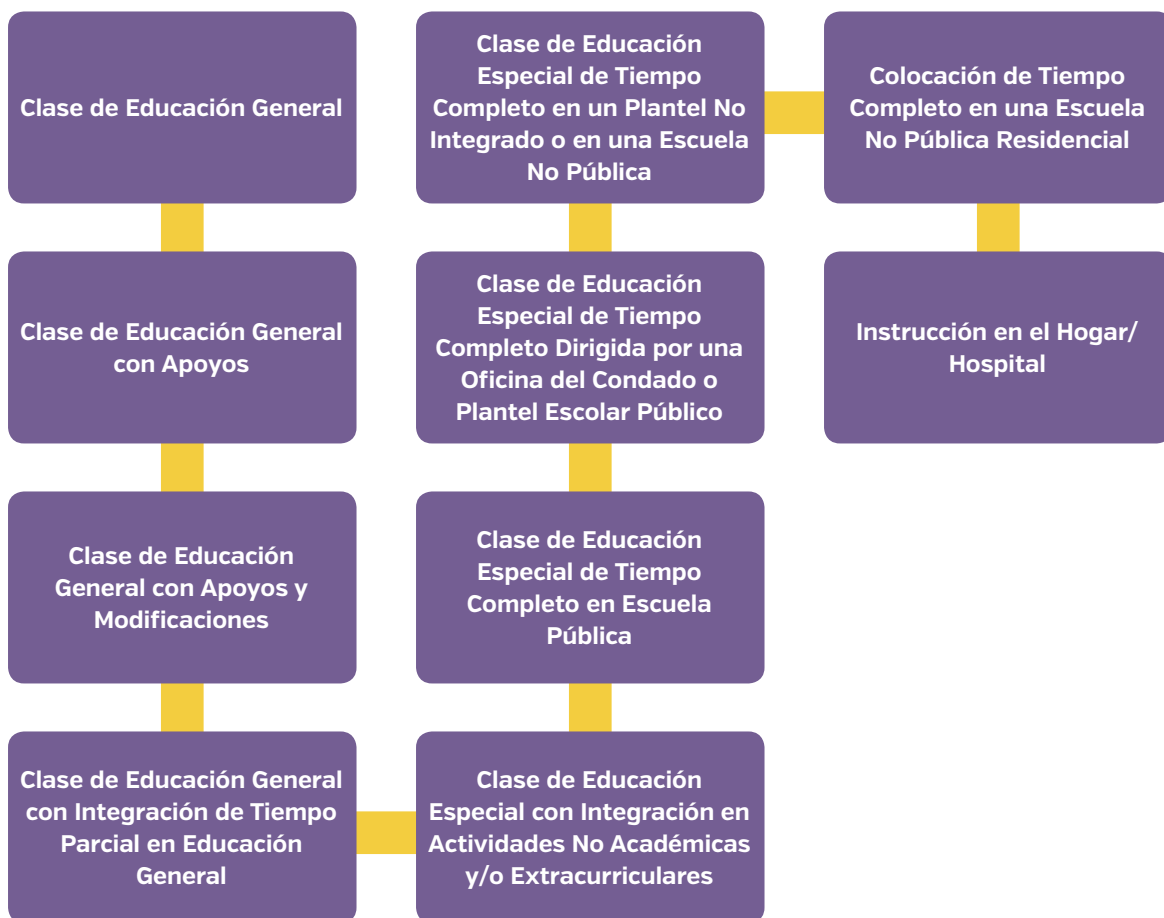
Clase de Educación General

Clase de Educación General con Apoyos

Clase de Educación General con Apoyos y Modificaciones

Clase de Educación General con Integración de Tiempo Parcial en Educación General

Clase de Educación Especial con Integración en Actividades No Académicas y/o Extracurriculares

Clase de Educación Especial de Tiempo Completo en Escuela Pública

Clase de Educación Especial de Tiempo Completo Dirigida por una Oficina del Condado o Plantel Escolar Público

Clase de Educación Especial de Tiempo Completo en un Plantel No Integrado o en una Escuela No Pública

Colocación de Tiempo Completo en una Escuela No Pública Residencial

Instrucción en el Hogar/ Hospital